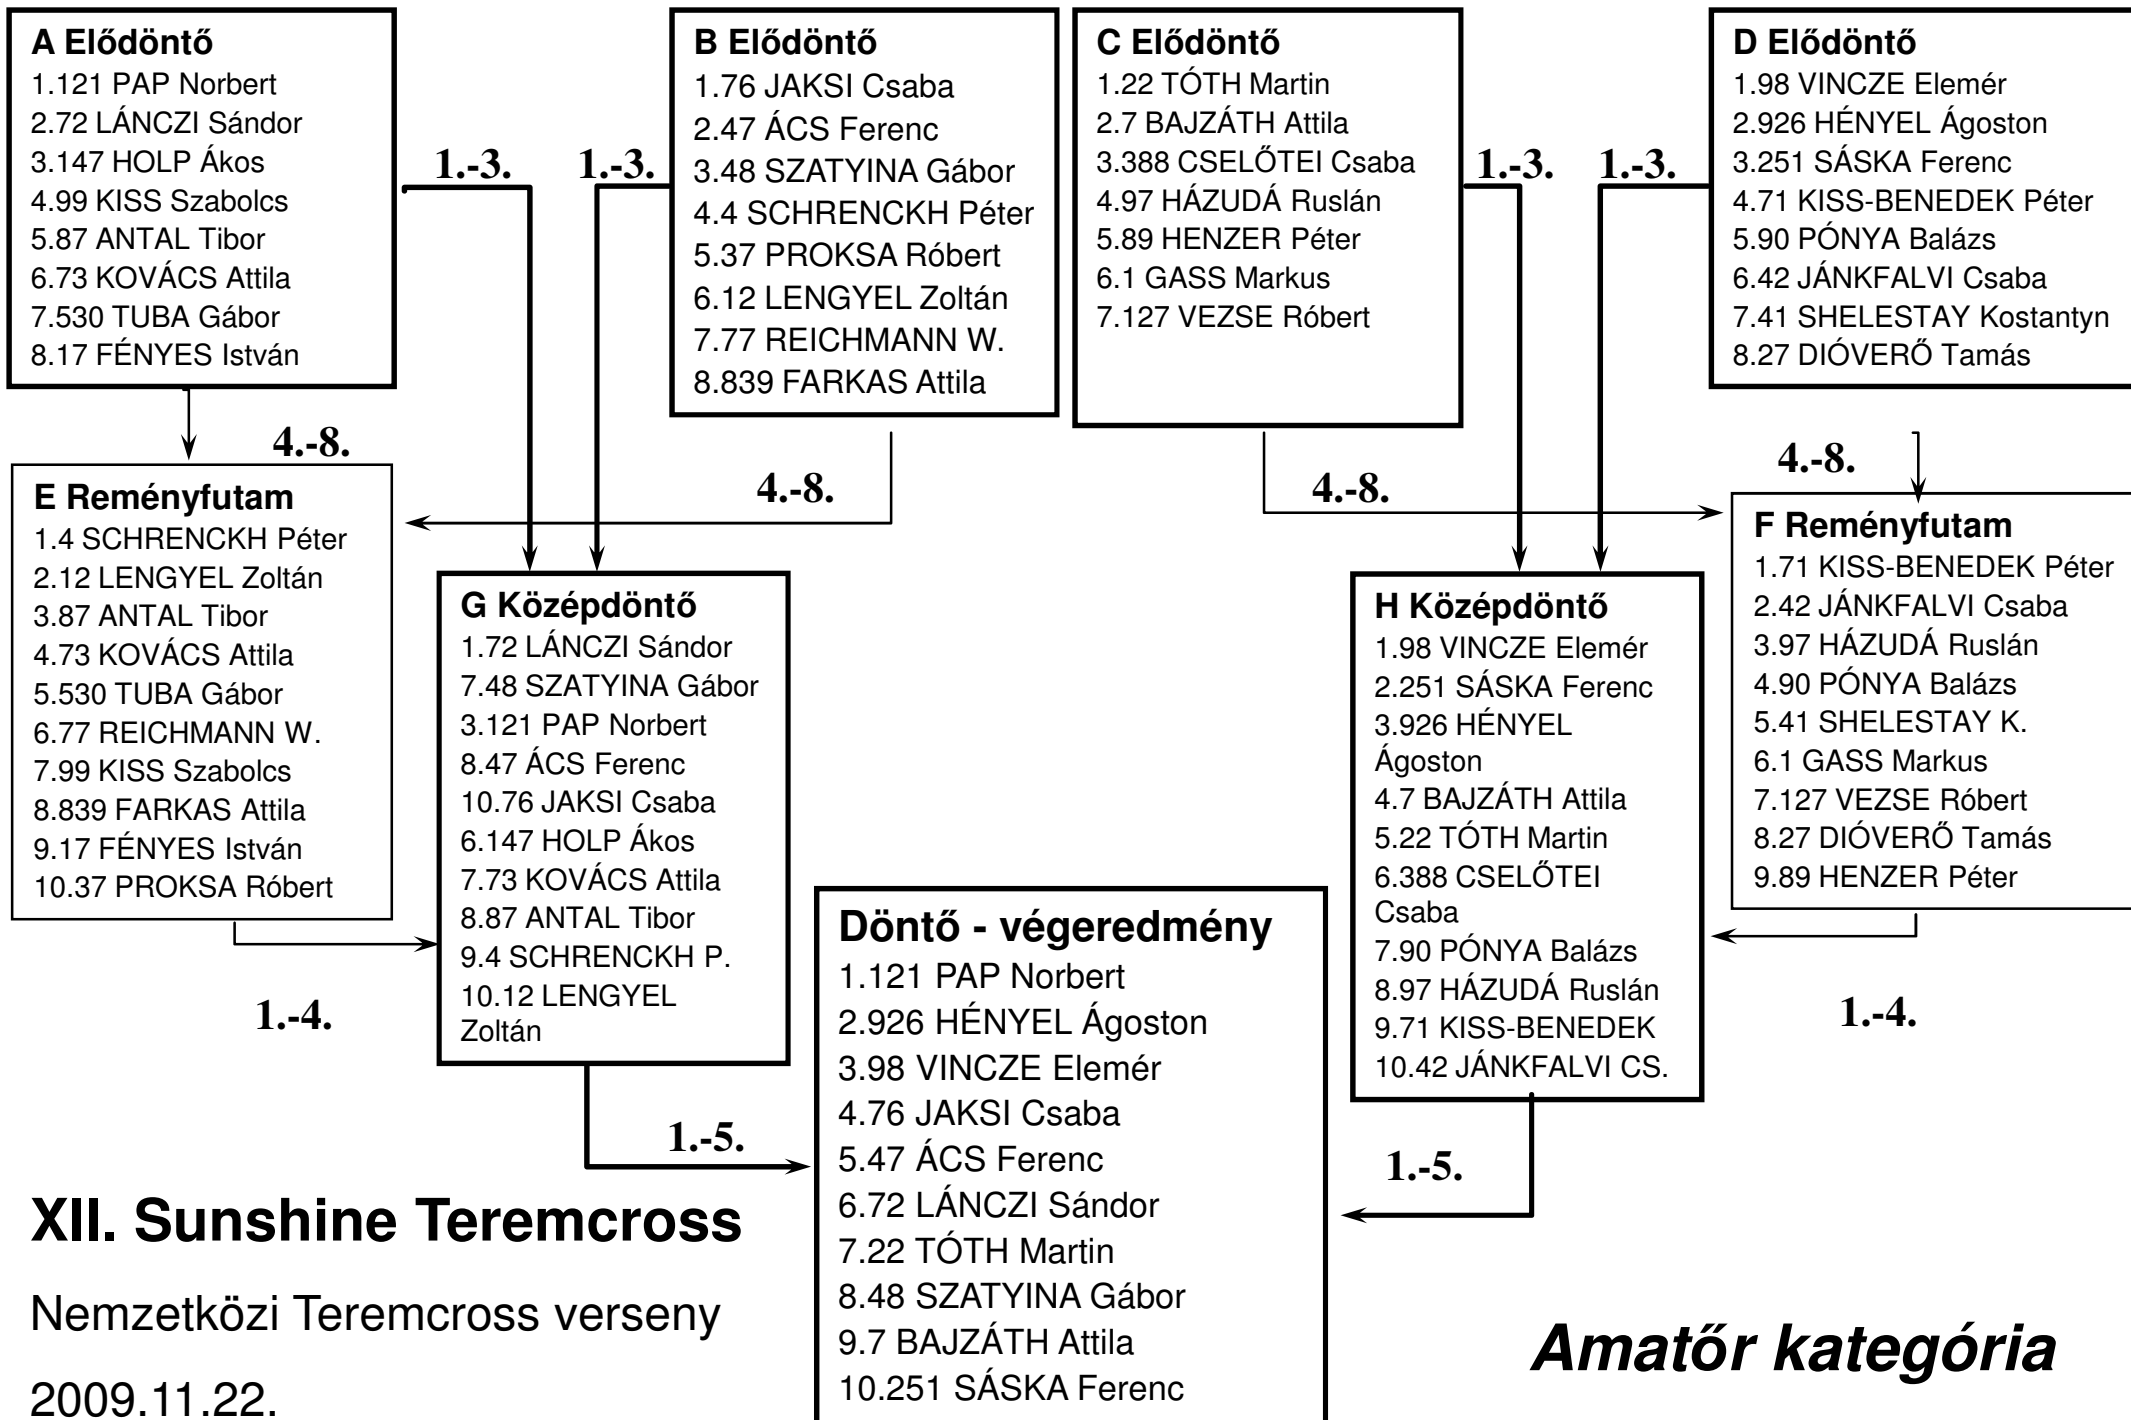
A Elődöntő
1.121 PAP Norbert
2.72 LÁNCZI Sándor
3.147 HOLP Ákos
4.99 KISS Szabolcs
5.87 ANTAL Tibor
6.73 KOVÁCS Attila
7.530 TUBA Gábor
8.17 FÉNYES István

1.-3.

1.-3.

B Elődöntő
1.76 JAKSI Csaba
2.47 ÁCS Ferenc
3.48 SZATYINA Gábor
4.4 SCHRENCKH Péter
5.37 PROKSA Róbert
6.12 LENGYEL Zoltán
7.77 REICHMANN W.
8.839 FARKAS Attila

C Elődöntő
1.22 TÓTH Martin
2.7 BAJZÁTH Attila
3.388 CSELŐTEI Csaba
4.97 HÁZUDÁ Ruslán
5.89 HENZER Péter
6.1 GASS Markus
7.127 VEZSE Róbert

1.-3.

1.-3.

D Elődöntő
1.98 VINCZE Elemér
2.926 HÉNYEL Ágoston
3.251 SÁSKA Ferenc
4.71 KISS-BENEDEK Péter
5.90 PÓNYA Balázs
6.42 JÁNKFALVI Csaba
7.41 SHELESTAY Kostantyn
8.27 DIÓVERŐ Tamás

4.-8.

4.-8.

4.-8.

4.-8.

E Reményfutam
1.4 SCHRENCKH Péter
2.12 LENGYEL Zoltán
3.87 ANTAL Tibor
4.73 KOVÁCS Attila
5.530 TUBA Gábor
6.77 REICHMANN W.
7.99 KISS Szabolcs
8.839 FARKAS Attila
9.17 FÉNYES István
10.37 PROKSA Róbert

G Középdöntő
1.72 LÁNCZI Sándor
7.48 SZATYINA Gábor
3.121 PAP Norbert
8.47 ÁCS Ferenc
10.76 JAKSI Csaba
6.147 HOLP Ákos
7.73 KOVÁCS Attila
8.87 ANTAL Tibor
9.4 SCHRENCKH P.
10.12 LENGYEL Zoltán

H Középdöntő
1.98 VINCZE Elemér
2.251 SÁSKA Ferenc
3.926 HÉNYEL Ágoston
4.7 BAJZÁTH Attila
5.22 TÓTH Martin
6.388 CSELŐTEI Csaba
7.90 PÓNYA Balázs
8.97 HÁZUDÁ Ruslán
9.71 KISS-BENEDEK
10.42 JÁNKFALVI CS.

F Reményfutam
1.71 KISS-BENEDEK Péter
2.42 JÁNKFALVI Csaba
3.97 HÁZUDÁ Ruslán
4.90 PÓNYA Balázs
5.41 SHELESTAY K.
6.1 GASS Markus
7.127 VEZSE Róbert
8.27 DIÓVERŐ Tamás
9.89 HENZER Péter

1.-4.

1.-4.

Döntő - végeredmény
1.121 PAP Norbert
2.926 HÉNYEL Ágoston
3.98 VINCZE Elemér
4.76 JAKSI Csaba
5.47 ÁCS Ferenc
6.72 LÁNCZI Sándor
7.22 TÓTH Martin
8.48 SZATYINA Gábor
9.7 BAJZÁTH Attila
10.251 SÁSKA Ferenc

1.-5.

1.-5.

XII. Sunshine Teremcross

Nemzetközi Teremcross verseny

2009.11.22.

Amatőr kategória